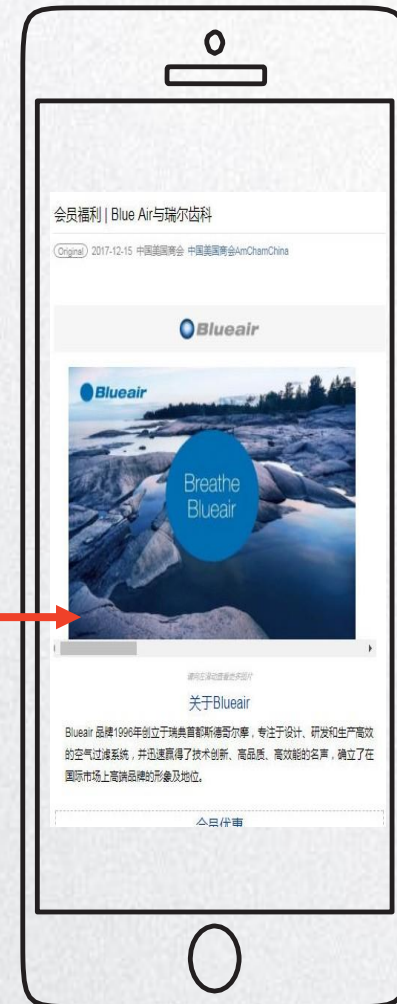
会员福利 | Blue Air与瑞尔齿科

Original 2017-12-15 中国美国商会 中国美国商会AmChamChina

Blueair

Blueair

Breathe Blueair

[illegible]

关于Blueair

Blueair 品牌1996年创立于瑞典首都斯德哥尔摩，专注于设计、研发和生产高效的空气过滤系统，并迅速赢得了技术创新、高品质、高效能的名声，确立了在国际市场上高端品牌的形象及地位。

会员优惠